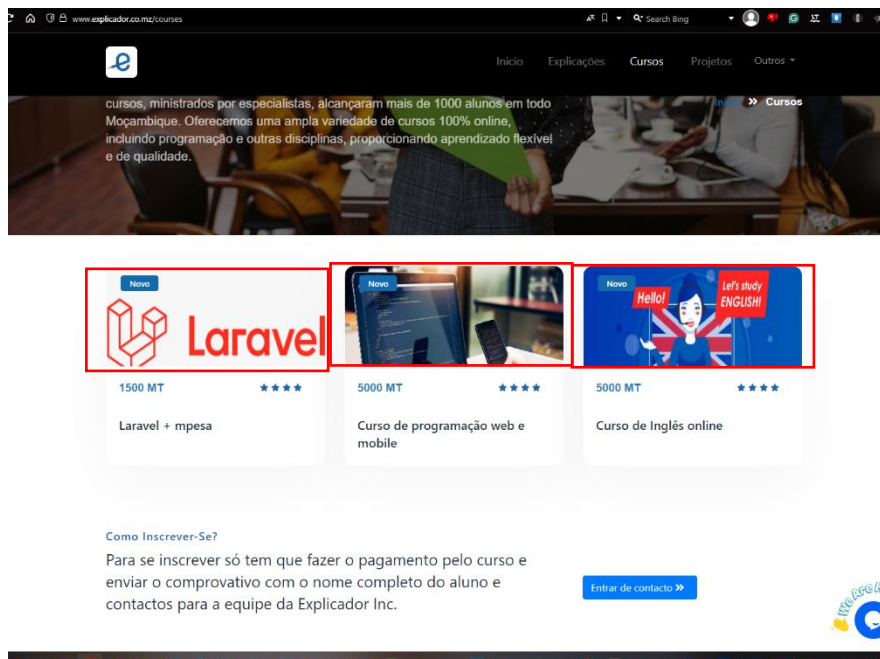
www.explicador.co.mz/courses

Search Bing

e

Início Explicações Cursos Projetos Outros

cursos, ministrados por especialistas, alcançaram mais de 1000 alunos em todo Moçambique. Oferecemos uma ampla variedade de cursos 100% online, incluindo programação e outras disciplinas, proporcionando aprendizado flexível e de qualidade.

Início » Cursos

Novo
Laravel
1500 MT
Laravel + mpesa

Novo
5000 MT
Curso de programação web e mobile

Novo
Hello!
Let's study ENGLISH!
5000 MT
Curso de Inglês online

Como Inscrever-Se?

Para se inscrever só tem que fazer o pagamento pelo curso e enviar o comprovativo com o nome completo do aluno e contactos para a equipe da Explicador Inc.

Entrar de contacto »

We Are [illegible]